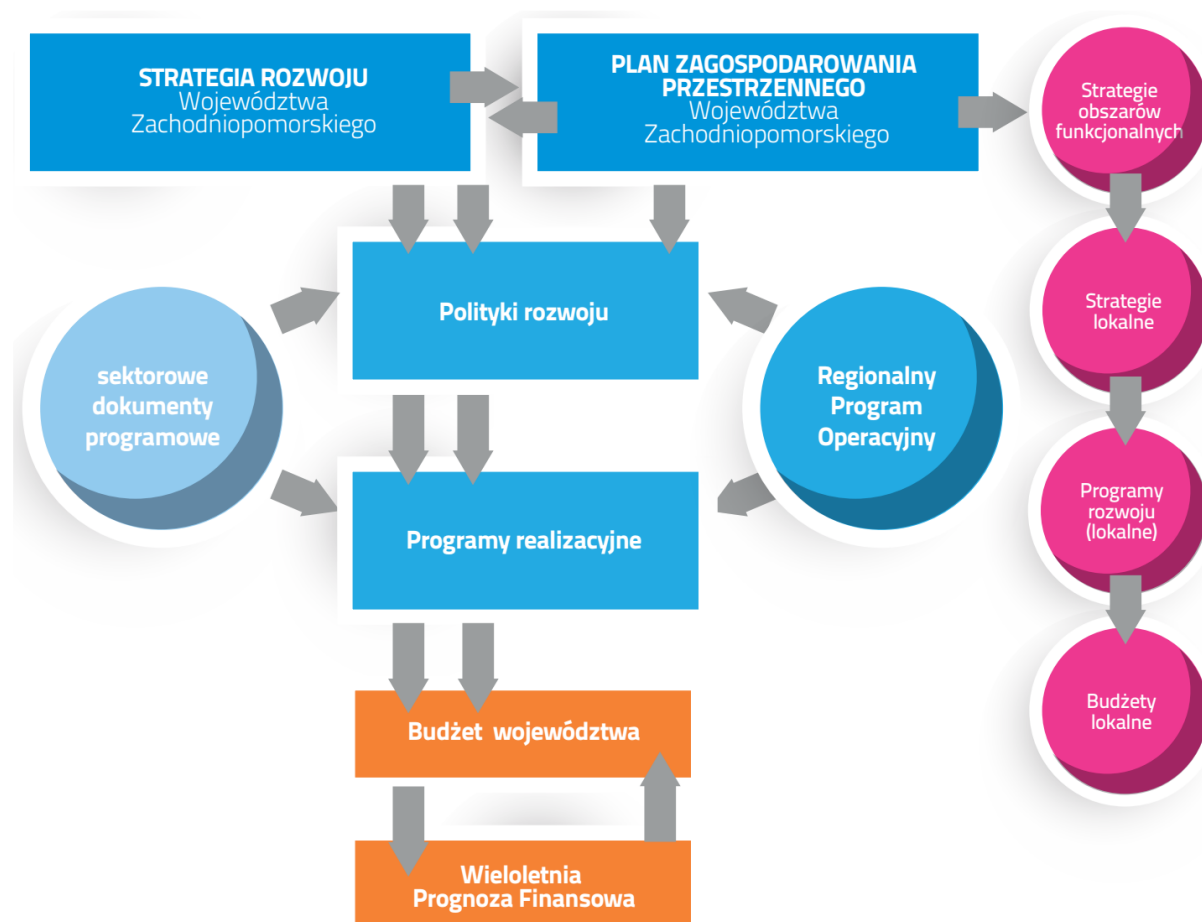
STRATEGIA ROZWOJU
Województwa
Zachodniopomorskiego

PLAN ZAGOSPODAROWANIA PRZESTRZENNEGO
Województwa
Zachodniopomorskiego

Strategie obszarów funkcjonalnych

Polityki rozwoju

sektorowe dokumenty programowe

Regionalny Program Operacyjny

Strategie lokalne

Programy realizacyjne

Programy rozwoju (lokalne)

Budżet województwa

Budżety lokalne

Wieloletnia Prognoza Finansowa